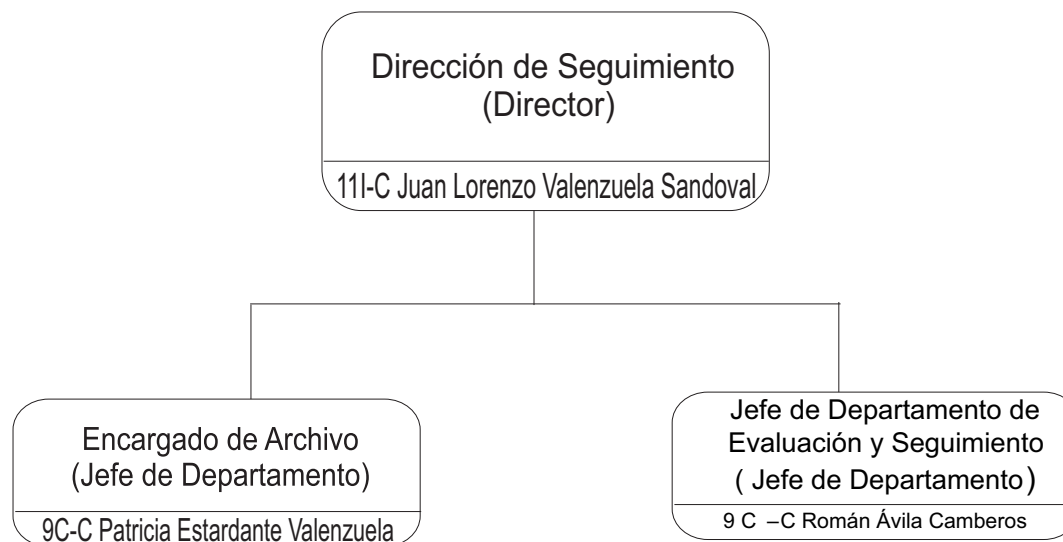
Dirección de Seguimiento
(Director)

11I-C Juan Lorenzo Valenzuela Sandoval

Encargado de Archivo
(Jefe de Departamento)

9C-C Patricia Estardante Valenzuela

Jefe de Departamento de Evaluación y Seguimiento
( Jefe de Departamento)

9 C –C Román Ávila Camberos